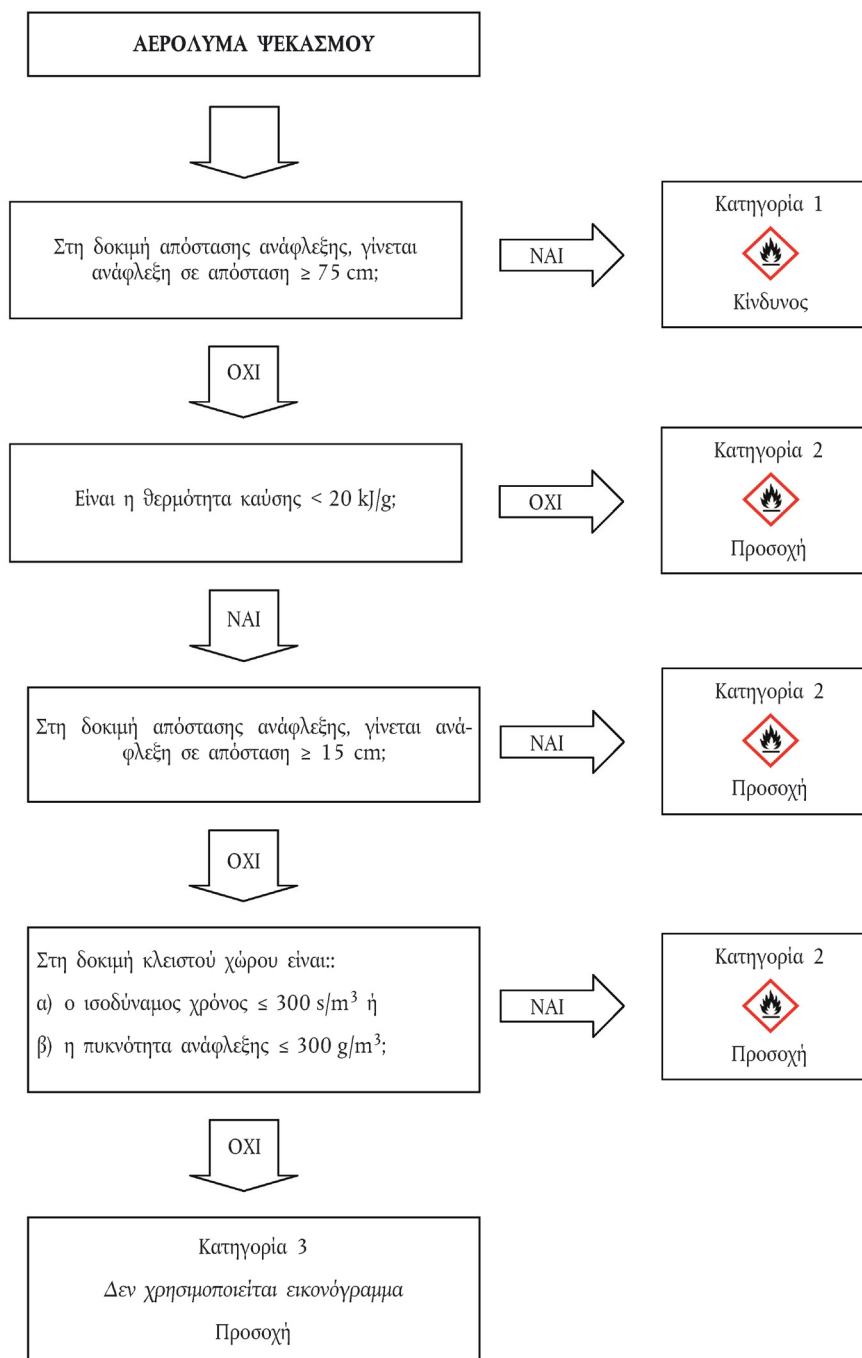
ΑΕΡΟΛΥΜΑ ΨΕΚΑΣΜΟΥ

Στη δοκιμή απόστασης ανάφλεξης, γίνεται ανάφλεξη σε απόσταση ≥ 75 cm;

ΝΑΙ

Κατηγορία 1

Κίνδυνος

ΟΧΙ

Είναι η θερμότητα καύσης < 20 kJ/g;

ΟΧΙ

Κατηγορία 2

Προσοχή

ΝΑΙ

Στη δοκιμή απόστασης ανάφλεξης, γίνεται ανάφλεξη σε απόσταση ≥ 15 cm;

ΝΑΙ

Κατηγορία 2

Προσοχή

ΟΧΙ

Στη δοκιμή κλειστού χώρου είναι::

α) ο ισοδύναμος χρόνος ≤ 300 s/m$^3$ ή

β) η πυκνότητα ανάφλεξης ≤ 300 g/m$^3$;

ΝΑΙ

Κατηγορία 2

Προσοχή

ΟΧΙ

Κατηγορία 3

Δεν χρησιμοποιείται εικονόγραμμα

Προσοχή